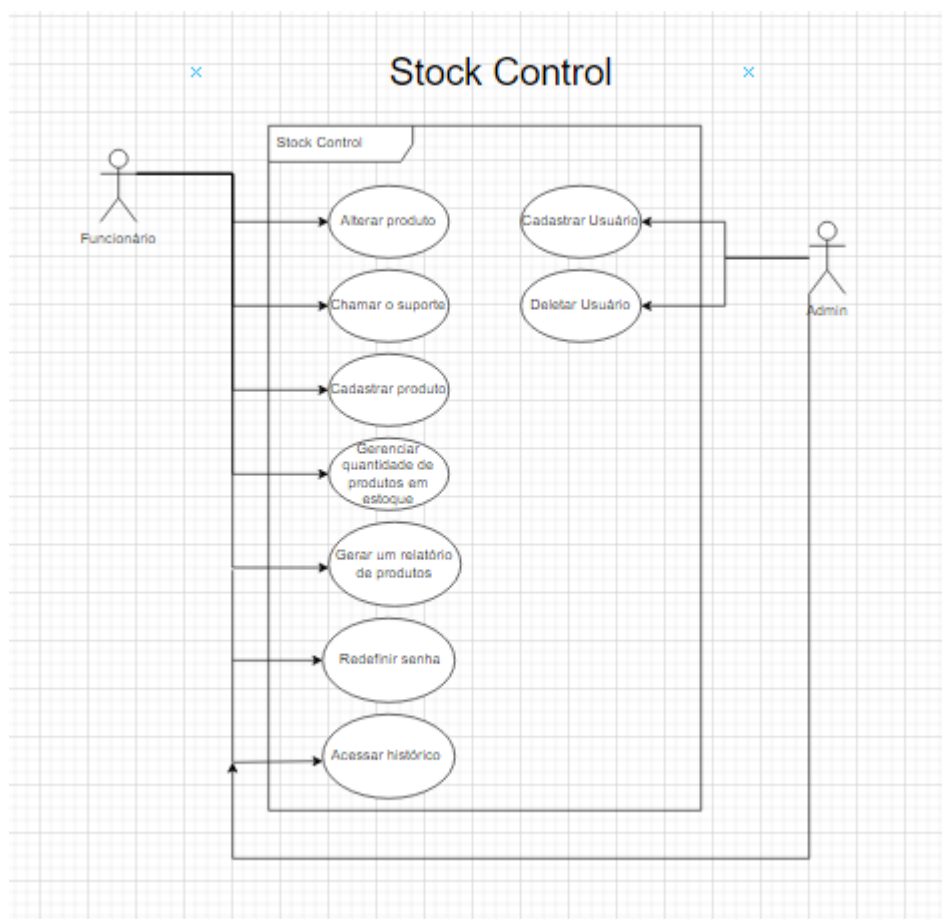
Stock Control

Stock Control

Funcionário

Alterar produto

Chamar o suporte

Cadastrar produto

Gerenciar quantidade de produtos em estoque

Gerar um relatório de produtos

Redefinir senha

Acessar histórico

Cadastrar Usuário

Deletar Usuário

Admin